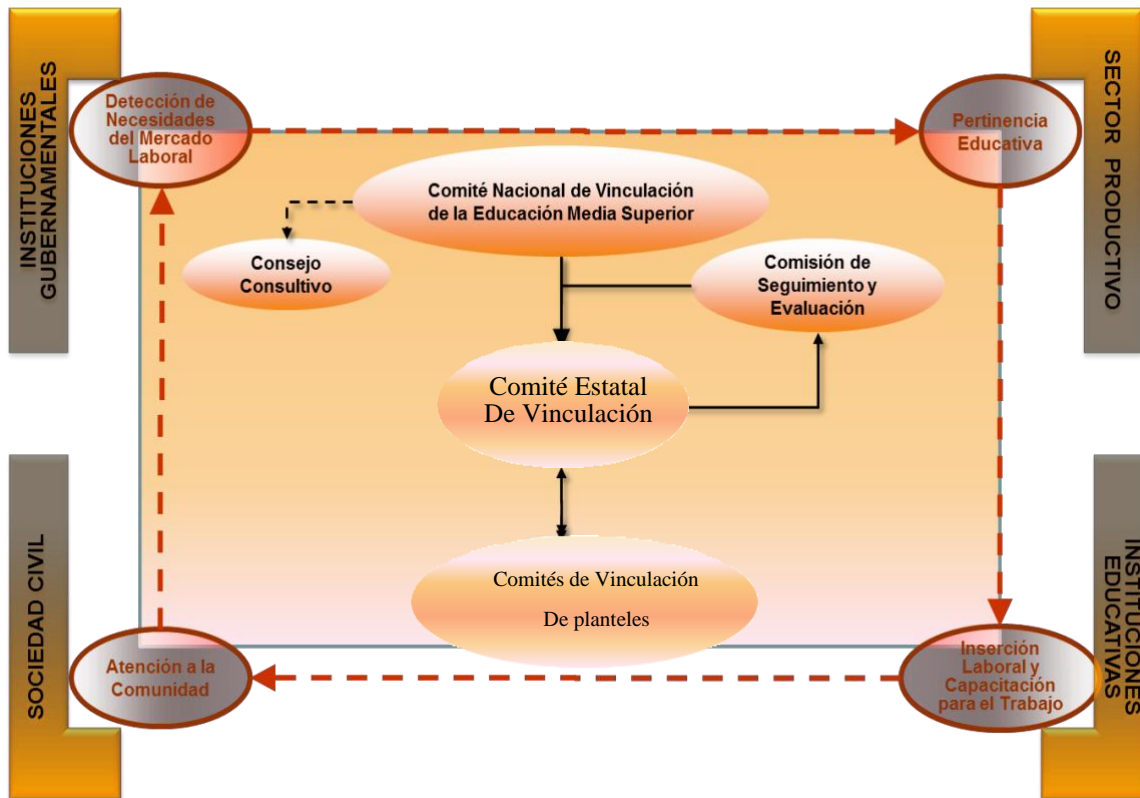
INSTITUCIONES GUBERNAMENTALES

Detección de Necesidades del Mercado Laboral

SECTOR PRODUCTIVO

Pertinencia Educativa

Comité Nacional de Vinculación de la Educación Media Superior

Consejo Consultivo

Comisión de Seguimiento y Evaluación

Comité Estatal De Vinculación

Comités de Vinculación

De planteles

SOCIEDAD CIVIL

Atención a la Comunidad

INSTITUCIONES EDUCATIVAS

Inserción Laboral y Capacitación para el Trabajo